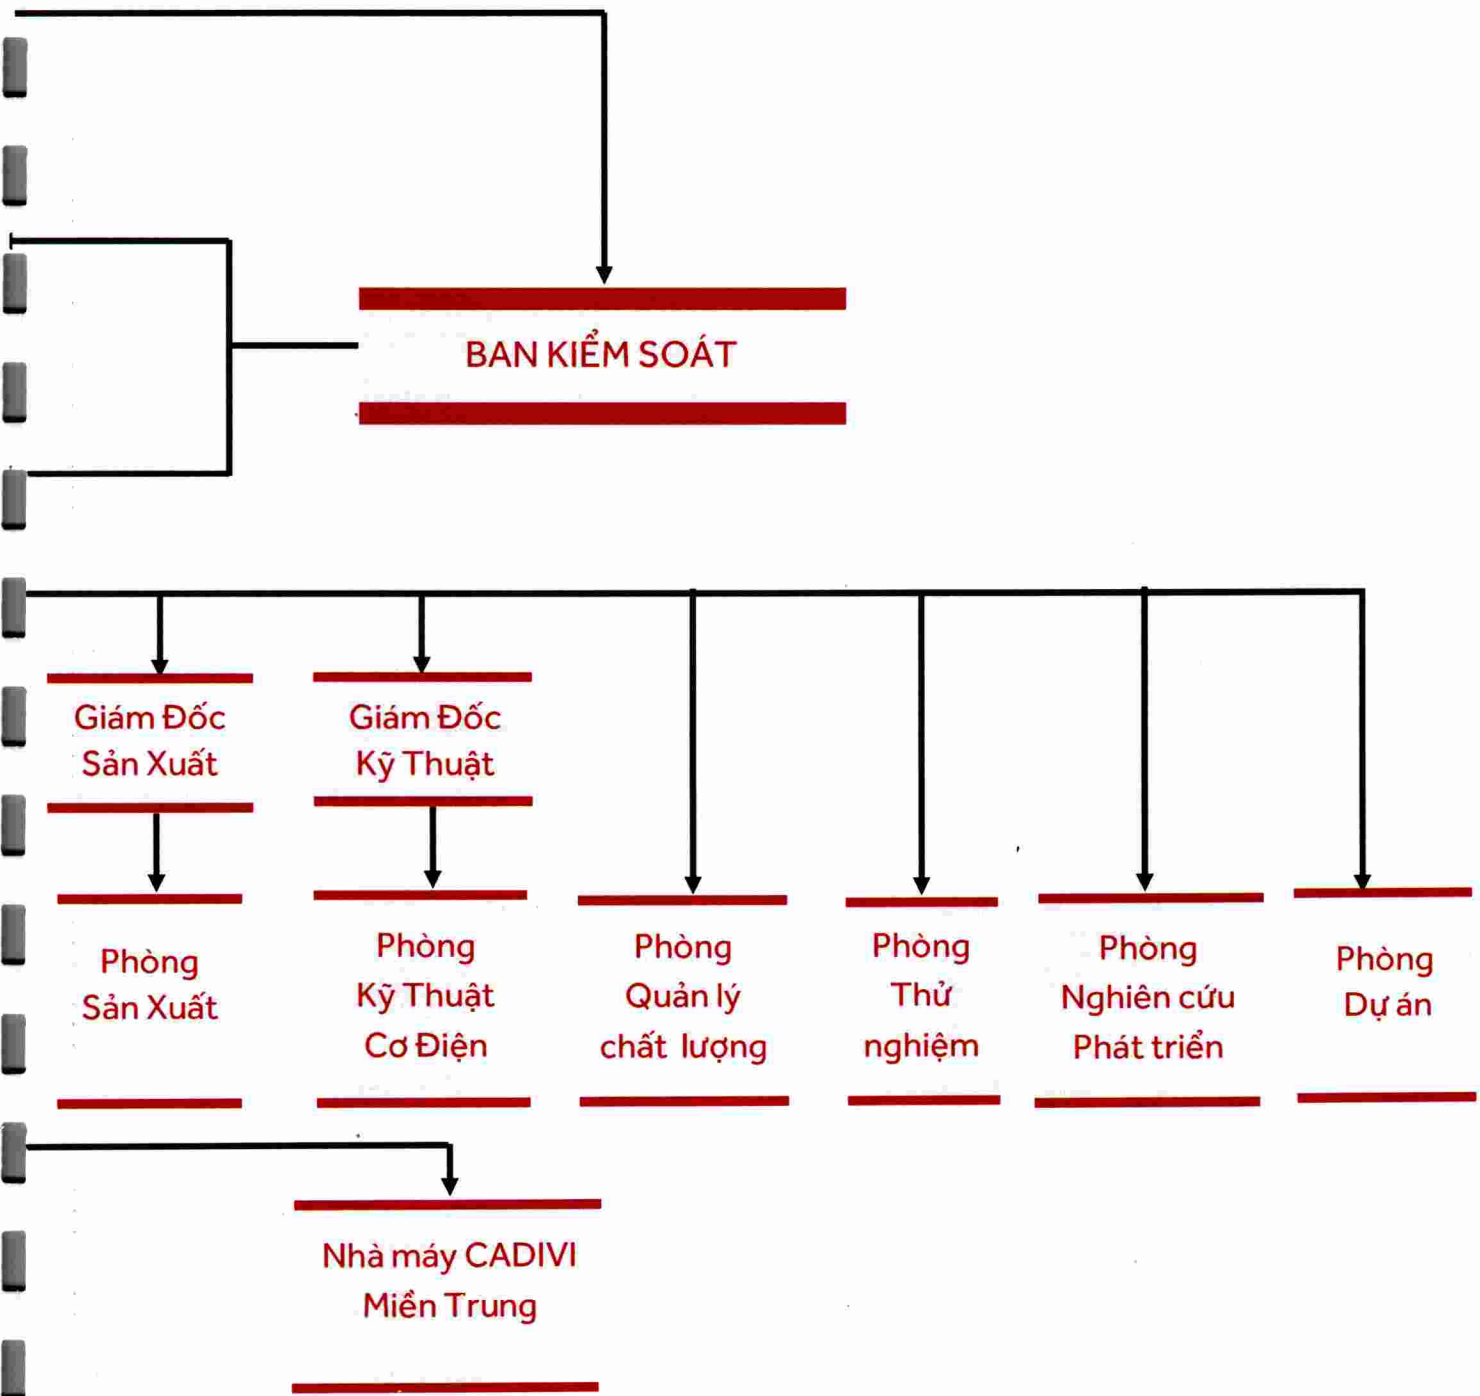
BAN KIỂM SOÁT

Giám Đốc
Sản Xuất

Giám Đốc
Kỹ Thuật

Phòng
Sản Xuất

Phòng
Kỹ Thuật
Cơ Điện

Phòng
Quản lý
chất lượng

Phòng
Thử
nghiệm

Phòng
Nghiên cứu
Phát triển

Phòng
Dự án

Nhà máy CADIVI
Miền Trung